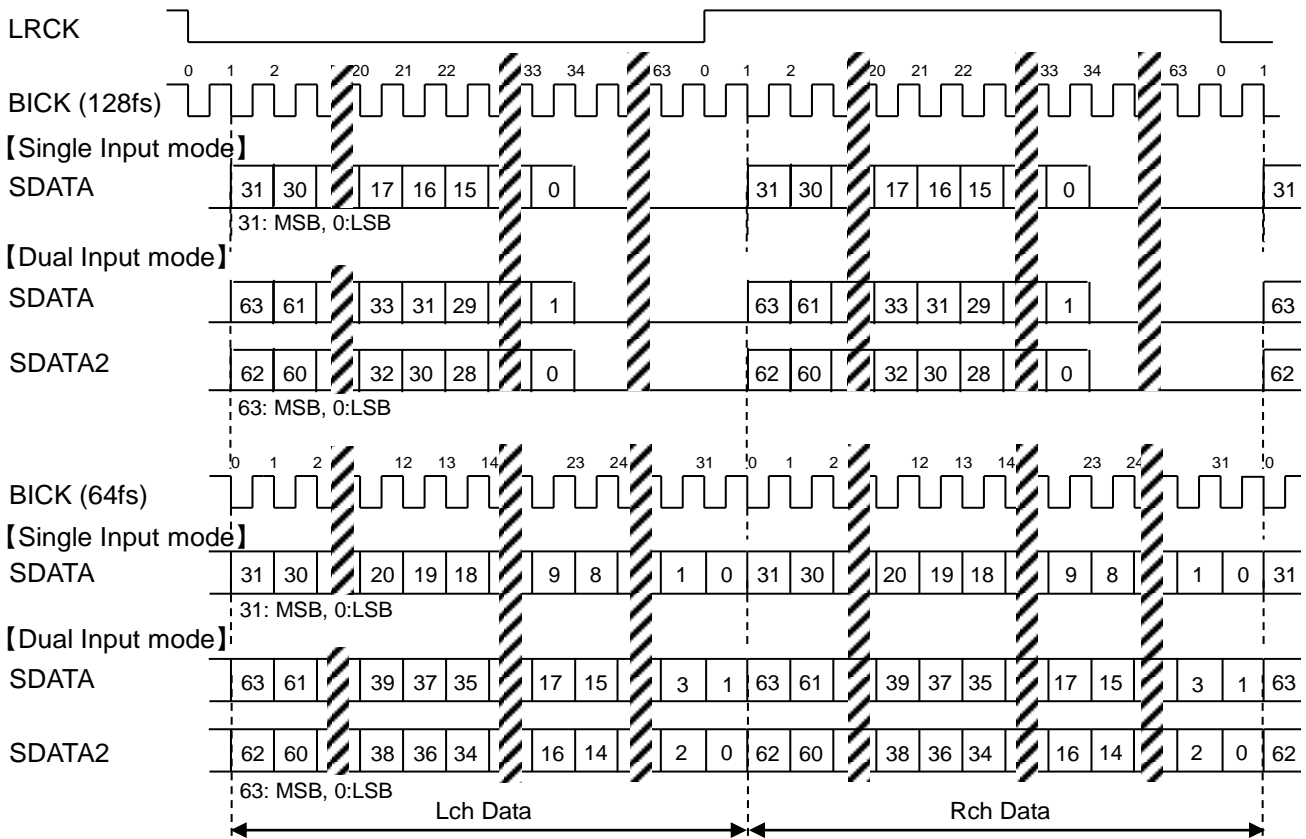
LRCK

0 1 2 20 21 22 33 34 63 0 1 2 20 21 22 33 34 63 0 1

BICK (128fs)

【Single Input mode】

SDATA

| 31 | 30 | 17 | 16 | 15 | 0 | 31 | 30 | 17 | 16 | 15 | 0 | 31 |
|---|---|---|---|---|---|---|---|---|---|---|---|---|

31: MSB, 0:LSB

【Dual Input mode】

SDATA

| 63 | 61 | 33 | 31 | 29 | 1 | 63 | 61 | 33 | 31 | 29 | 1 | 63 |
|---|---|---|---|---|---|---|---|---|---|---|---|---|

SDATA2

| 62 | 60 | 32 | 30 | 28 | 0 | 62 | 60 | 32 | 30 | 28 | 0 | 62 |
|---|---|---|---|---|---|---|---|---|---|---|---|---|

63: MSB, 0:LSB

0 1 2 12 13 14 23 24 31 0 1 2 12 13 14 23 24 31 0

BICK (64fs)

【Single Input mode】

SDATA

| 31 | 30 | 20 | 19 | 18 | 9 | 8 | 1 | 0 | 31 | 30 | 20 | 19 | 18 | 9 | 8 | 1 | 0 | 31 |
|---|---|---|---|---|---|---|---|---|---|---|---|---|---|---|---|---|---|---|

31: MSB, 0:LSB

【Dual Input mode】

SDATA

| 63 | 61 | 39 | 37 | 35 | 17 | 15 | 3 | 1 | 63 | 61 | 39 | 37 | 35 | 17 | 15 | 3 | 1 | 63 |
|---|---|---|---|---|---|---|---|---|---|---|---|---|---|---|---|---|---|---|

SDATA2

| 62 | 60 | 38 | 36 | 34 | 16 | 14 | 2 | 0 | 62 | 60 | 38 | 36 | 34 | 16 | 14 | 2 | 0 | 62 |
|---|---|---|---|---|---|---|---|---|---|---|---|---|---|---|---|---|---|---|

63: MSB, 0:LSB

Lch Data

Rch Data